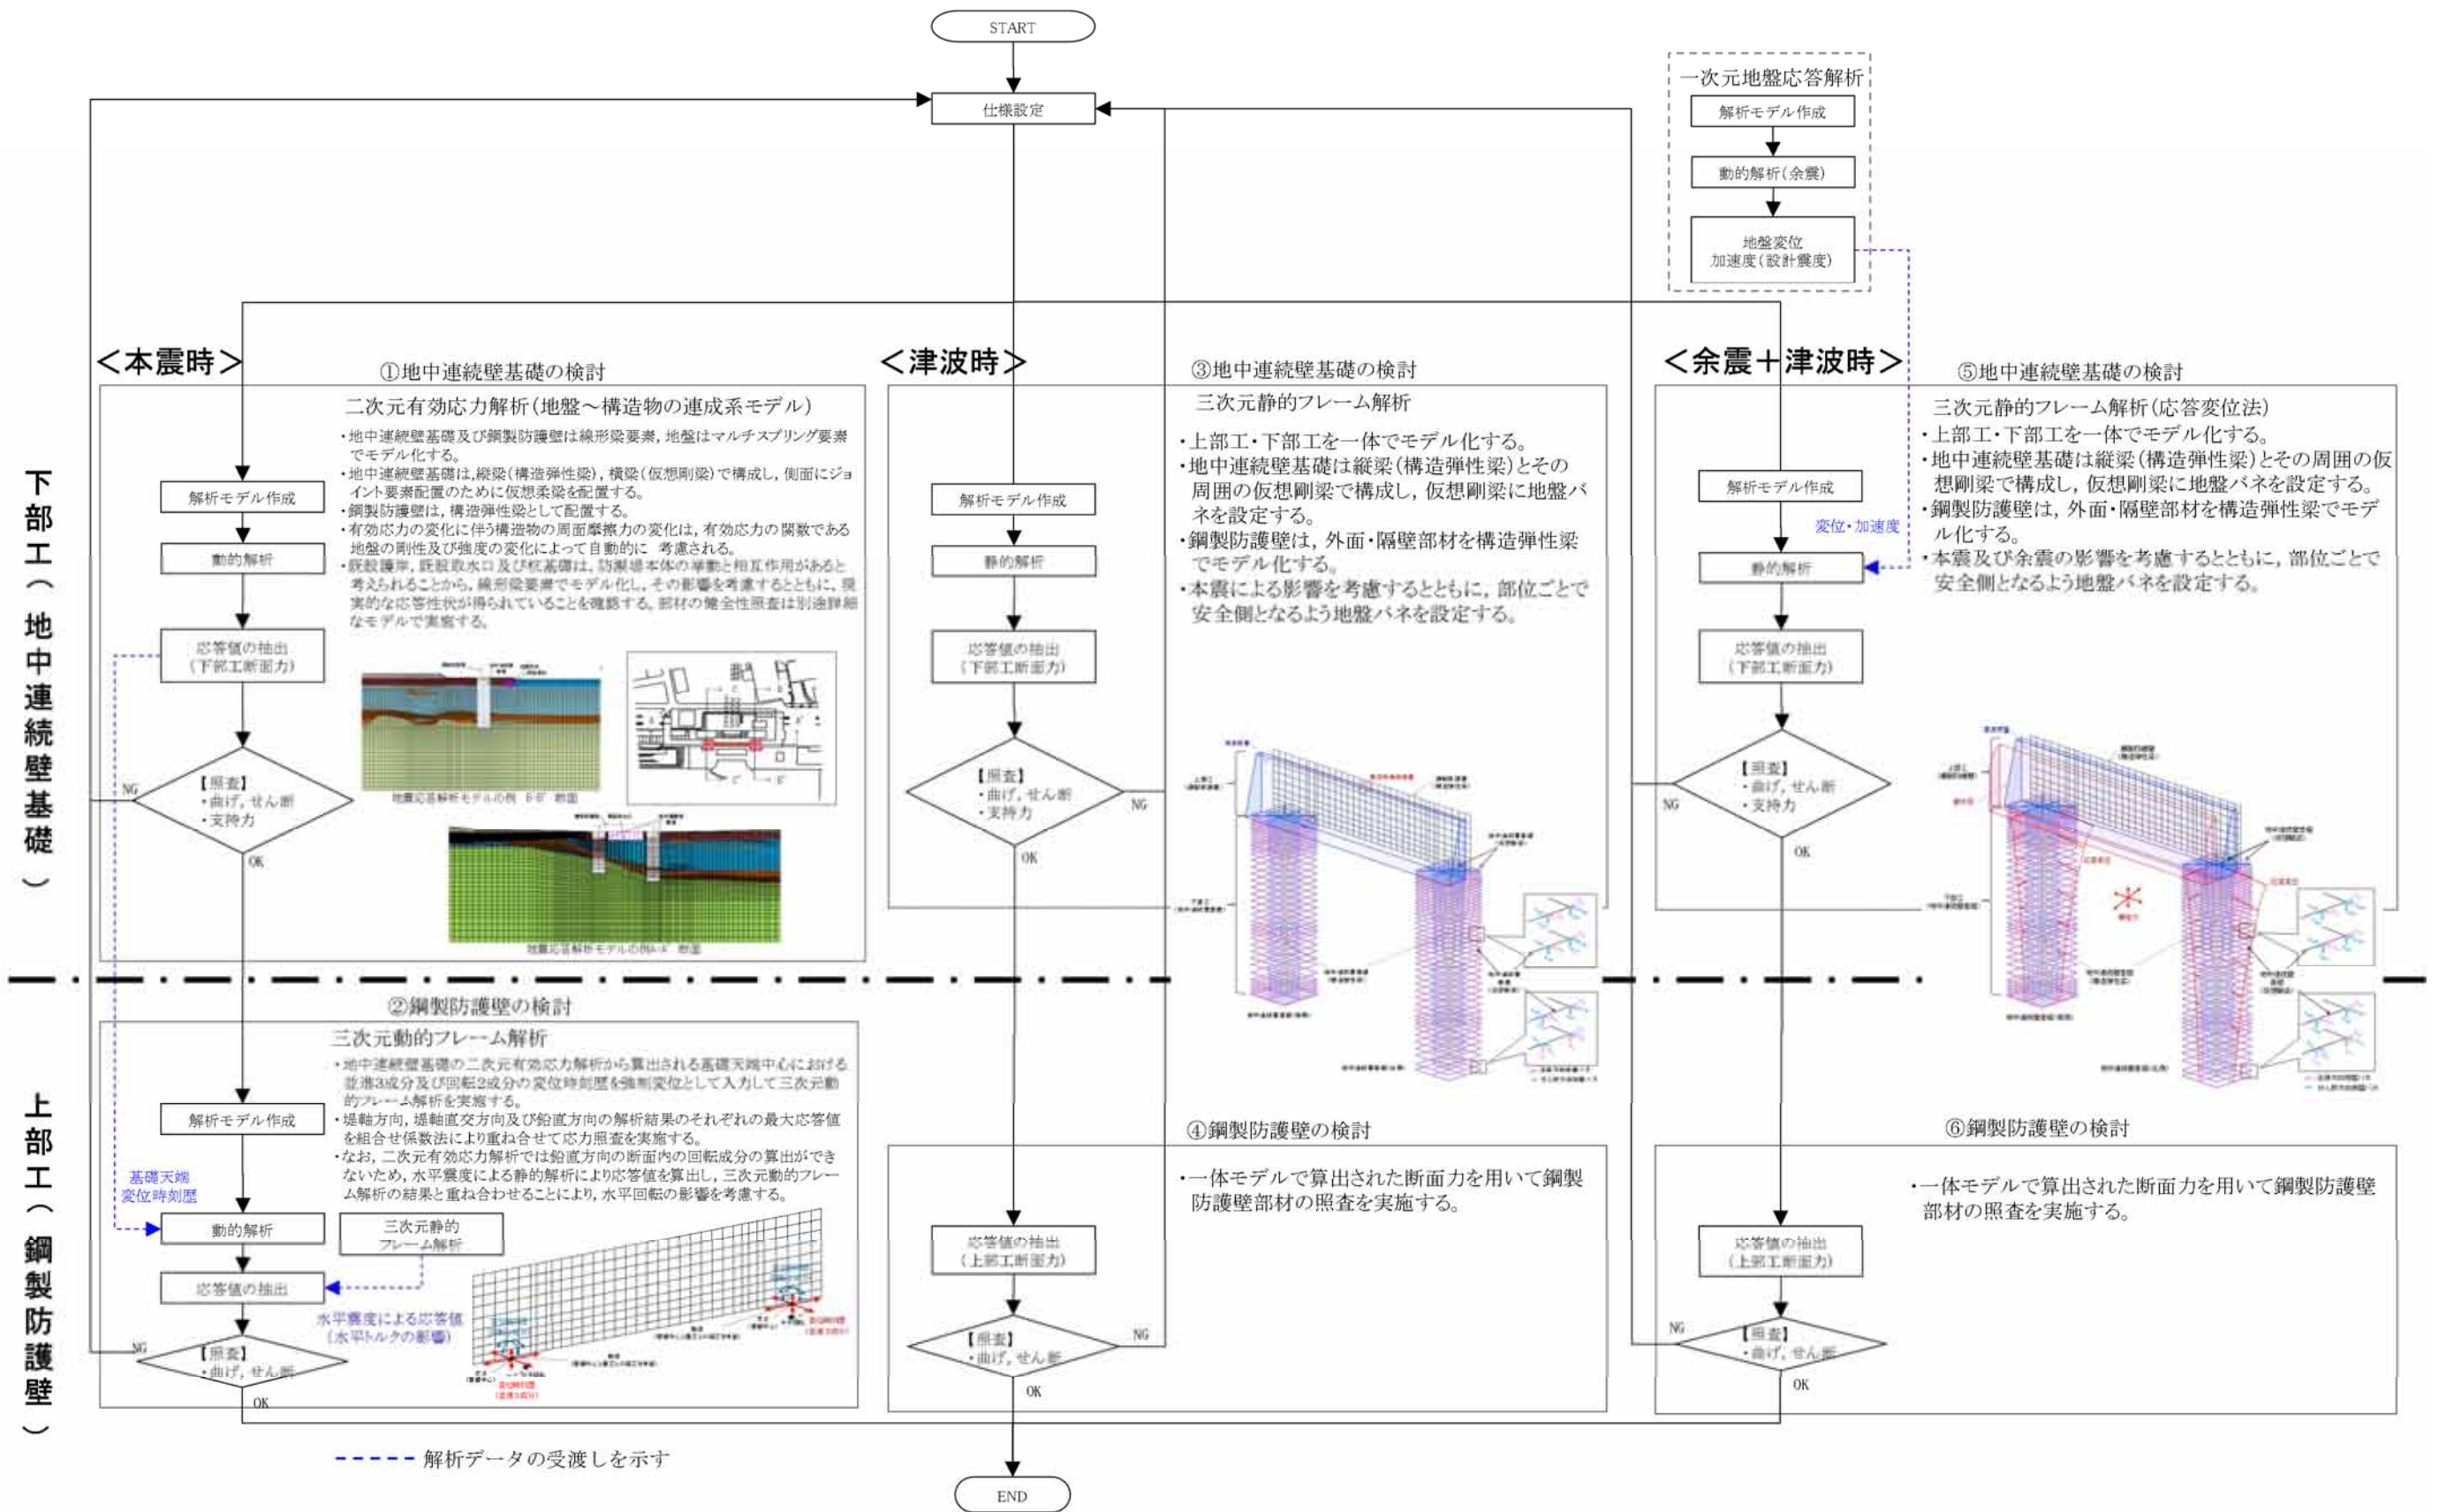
START

仕様設定

一次元地盤応答解析
解析モデル作成
動的解析（余震）
地盤変位
加速度（設計震度）

下部工（地中連続壁基礎）

＜本震時＞
①地中連続壁基礎の検討
二次元有効応力解析（地盤～構造物の連成系モデル）
・地中連続壁基礎及び鋼製防護壁は線形梁要素，地盤はマルチスプリング要素でモデル化する。
・地中連続壁基礎は，縦梁（構造弾性梁），横梁（仮想剛梁）で構成し，側面にジョイント要素配置のために仮想柔梁を配置する。
・鋼製防護壁は，構造弾性梁として配置する。
・有効応力の変化に伴う構造物の周面摩擦力の変化は，有効応力の関数である地盤の剛性及び強度の変化によって自動的に 考慮される。
・既設護岸，既設取水口及び杭基礎は，防潮堤本体の挙動と相互作用があると考えられることから，線形梁要素でモデル化し，その影響を考慮するとともに，現実的な応答性状が得られていることを確認する。部材の健全性照査は別途詳細なモデルで実施する。

解析モデル作成
動的解析
応答値の抽出
（下部工断面力）
【照査】
・曲げ，せん断
・支持力
NG
OK

地震応答解析モデルの例 B-B' 断面
地震応答解析モデルの例A-A' 断面

＜津波時＞
③地中連続壁基礎の検討
三次元静的フレーム解析
・上部工・下部工を一体でモデル化する。
・地中連続壁基礎は縦梁（構造弾性梁）とその周囲の仮想剛梁で構成し，仮想剛梁に地盤バネを設定する。
・鋼製防護壁は，外面・隔壁部材を構造弾性梁でモデル化する。
・本震による影響を考慮するとともに，部位ごとで安全側となるよう地盤バネを設定する。

解析モデル作成
静的解析
応答値の抽出
（下部工断面力）
【照査】
・曲げ，せん断
・支持力
NG
OK

＜余震＋津波時＞
⑤地中連続壁基礎の検討
三次元静的フレーム解析（応答変位法）
・上部工・下部工を一体でモデル化する。
・地中連続壁基礎は縦梁（構造弾性梁）とその周囲の仮想剛梁で構成し，仮想剛梁に地盤バネを設定する。
・鋼製防護壁は，外面・隔壁部材を構造弾性梁でモデル化する。
・本震及び余震の影響を考慮するとともに，部位ごとで安全側となるよう地盤バネを設定する。

解析モデル作成
変位・加速度
静的解析
応答値の抽出
（下部工断面力）
【照査】
・曲げ，せん断
・支持力
NG
OK

上部工（鋼製防護壁）

②鋼製防護壁の検討
三次元動的フレーム解析
・地中連続壁基礎の二次元有効応力解析から算出される基礎天端中心における並進3成分及び回転2成分の変位時刻歴を強制変位として入力して三次元動的フレーム解析を実施する。
・堤軸方向，堤軸直交方向及び鉛直方向の解析結果のそれぞれの最大応答値を組合せ係数法により重ね合わせて応力照査を実施する。
・なお，二次元有効応力解析では鉛直方向の断面内の回転成分の算出ができないため，水平震度による静的解析により応答値を算出し，三次元動的フレーム解析の結果と重ね合わせることにより，水平回転の影響を考慮する。

解析モデル作成
基礎天端
変位時刻歴
動的解析
三次元静的
フレーム解析
応答値の抽出
水平震度による応答値
（水平トルクの影響）
【照査】
・曲げ，せん断
NG
OK

④鋼製防護壁の検討
・一体モデルで算出された断面力を用いて鋼製防護壁部材の照査を実施する。
応答値の抽出
（上部工断面力）
【照査】
・曲げ，せん断
NG
OK

⑥鋼製防護壁の検討
・一体モデルで算出された断面力を用いて鋼製防護壁部材の照査を実施する。
応答値の抽出
（上部工断面力）
【照査】
・曲げ，せん断
NG
OK

解析データの受渡しを示す

END